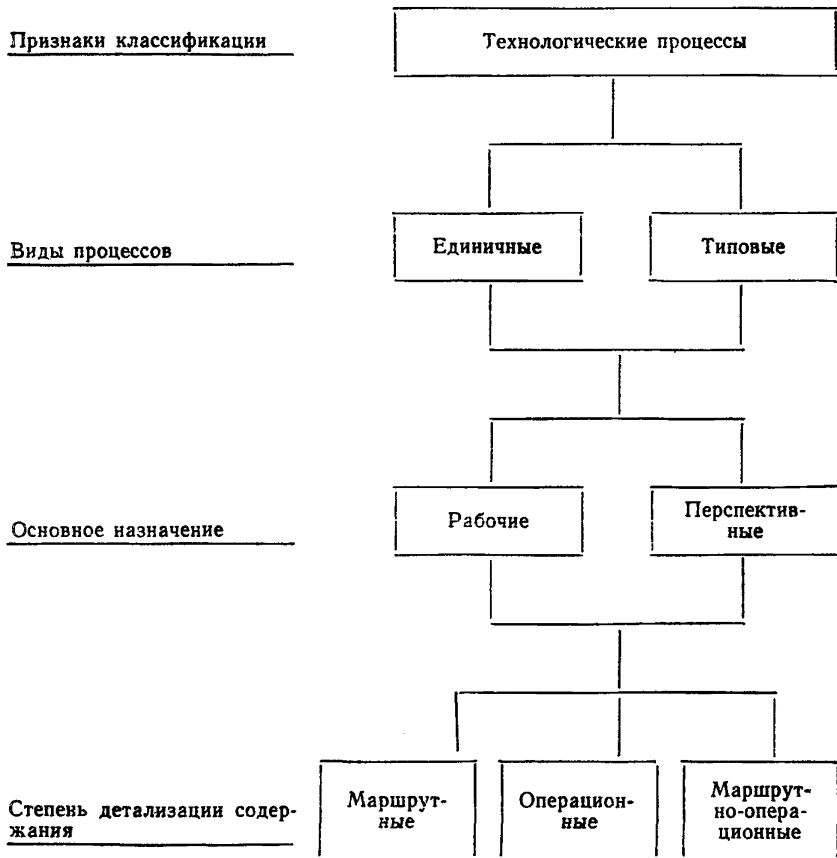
Признаки классификации

Технологические процессы

Виды процессов

Единичные

Типовые

Основное назначение

Рабочие

Перспективные

Степень детализации содержания

Маршрутные

Операционные

Маршрутно-операционные